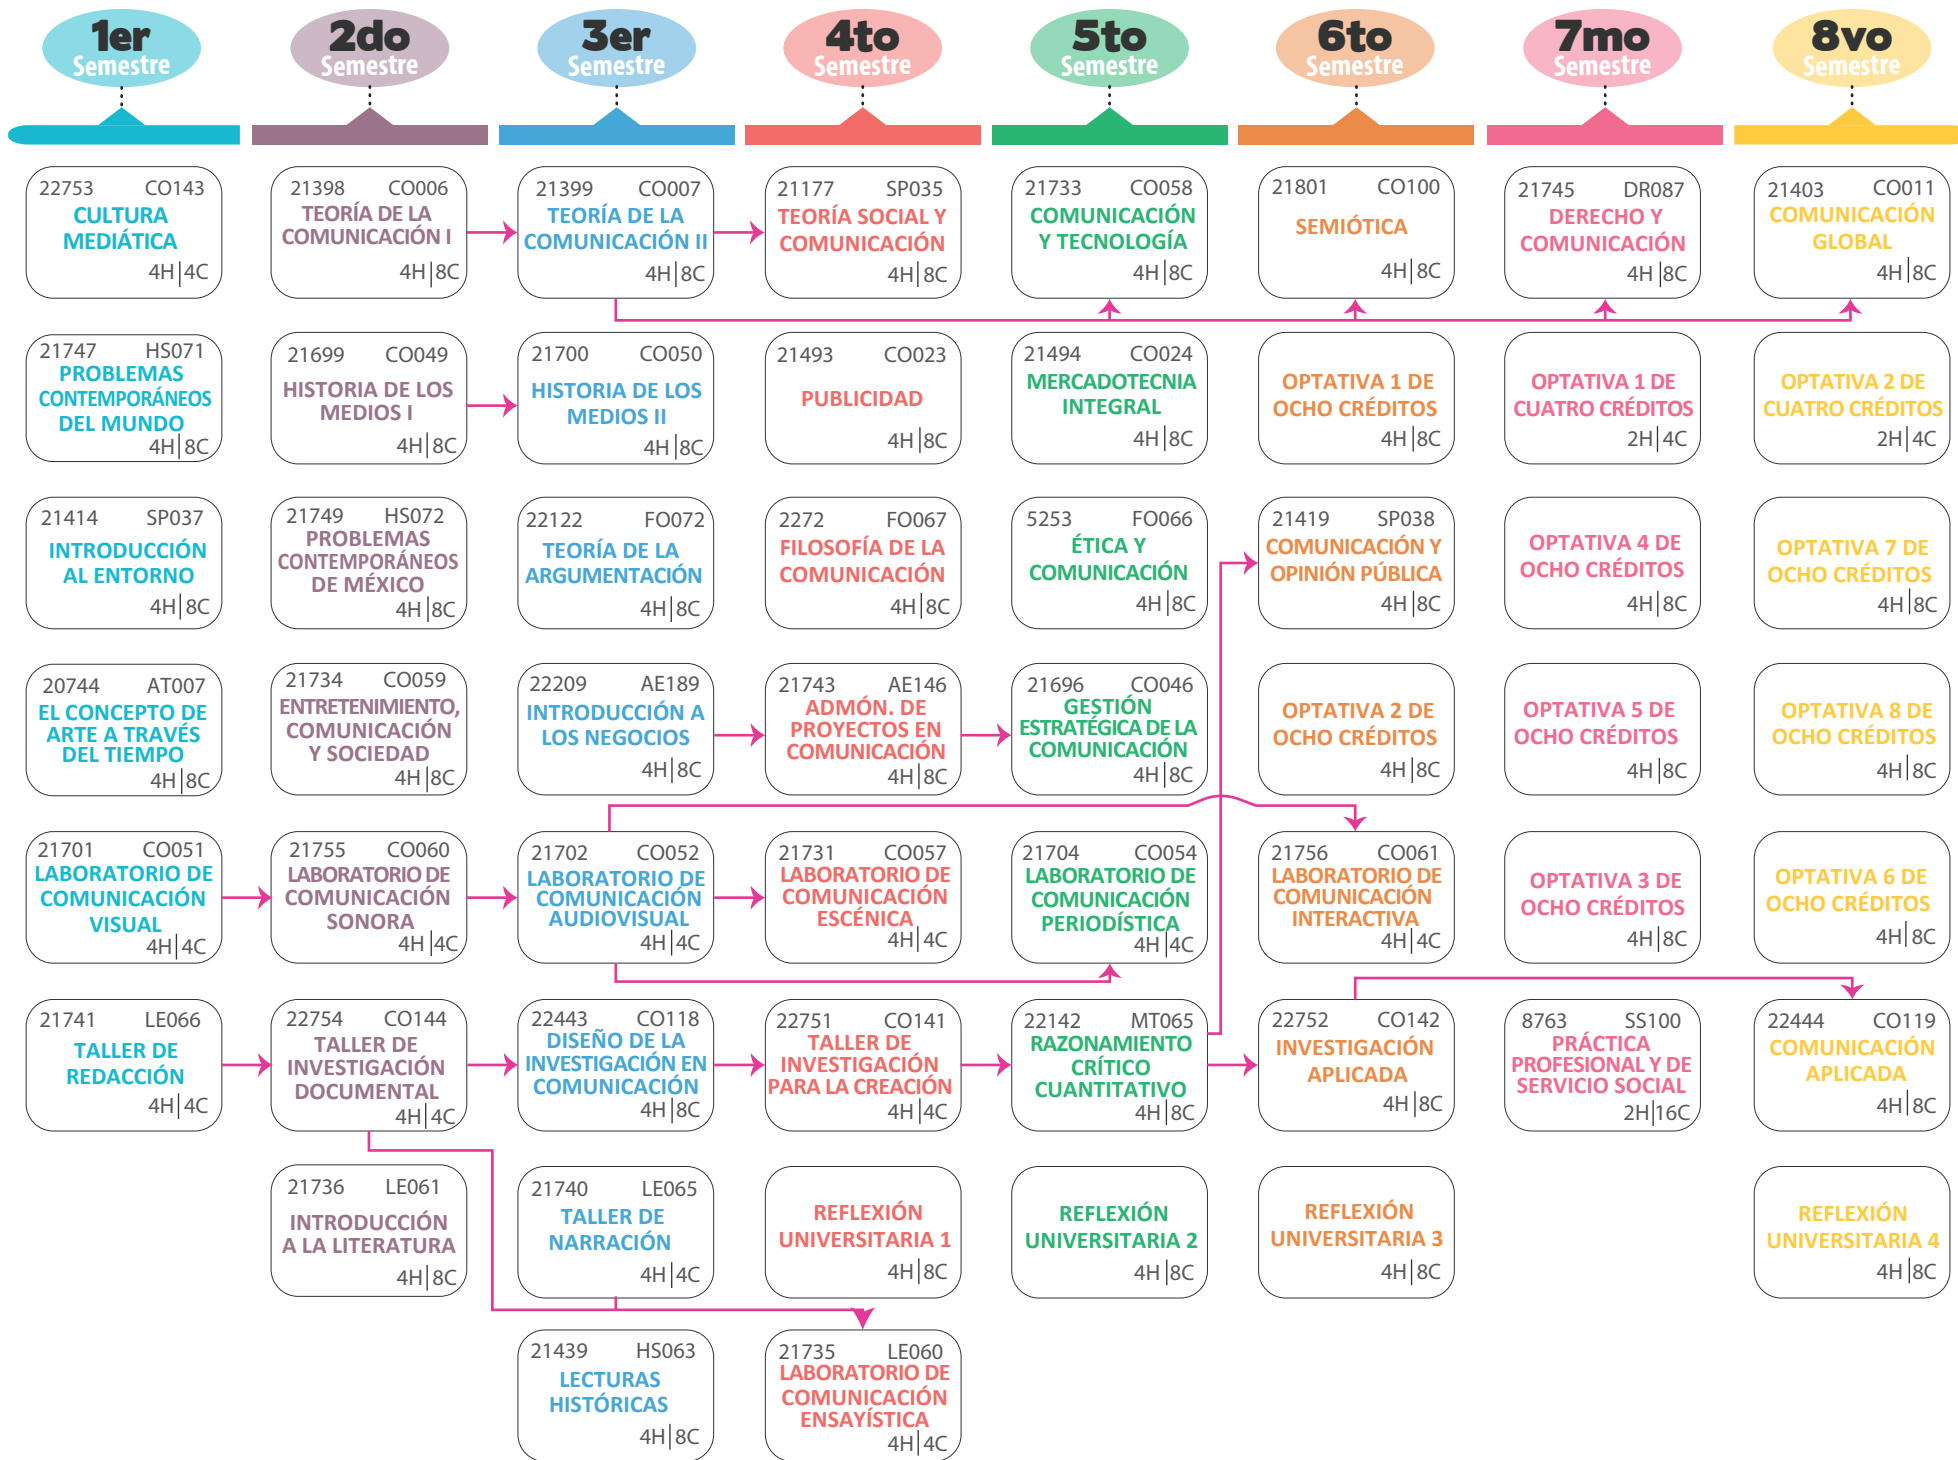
1er Semestre

22753 CO143
CULTURA MEDIÁTICA
4H|4C

21747 HS071
PROBLEMAS CONTEMPORÁNEOS DEL MUNDO
4H|8C

21414 SP037
INTRODUCCIÓN AL ENTORNO
4H|8C

20744 AT007
EL CONCEPTO DE ARTE A TRAVÉS DEL TIEMPO
4H|8C

21701 CO051
LABORATORIO DE COMUNICACIÓN VISUAL
4H|4C

21741 LE066
TALLER DE REDACCIÓN
4H|4C

2do Semestre

21398 CO006
TEORÍA DE LA COMUNICACIÓN I
4H|8C

21699 CO049
HISTORIA DE LOS MEDIOS I
4H|8C

21749 HS072
PROBLEMAS CONTEMPORÁNEOS DE MÉXICO
4H|8C

21734 CO059
ENTRETENIMIENTO, COMUNICACIÓN Y SOCIEDAD
4H|8C

21755 CO060
LABORATORIO DE COMUNICACIÓN SONORA
4H|4C

22754 CO144
TALLER DE INVESTIGACIÓN DOCUMENTAL
4H|4C

21736 LE061
INTRODUCCIÓN A LA LITERATURA
4H|8C

3er Semestre

21399 CO007
TEORÍA DE LA COMUNICACIÓN II
4H|8C

21700 CO050
HISTORIA DE LOS MEDIOS II
4H|8C

22122 FO072
TEORÍA DE LA ARGUMENTACIÓN
4H|8C

22209 AE189
INTRODUCCIÓN A LOS NEGOCIOS
4H|8C

21702 CO052
LABORATORIO DE COMUNICACIÓN AUDIOVISUAL
4H|4C

22443 CO118
DISEÑO DE LA INVESTIGACIÓN EN COMUNICACIÓN
4H|8C

21740 LE065
TALLER DE NARRACIÓN
4H|4C

21439 HS063
LECTURAS HISTÓRICAS
4H|8C

4to Semestre

21177 SP035
TEORÍA SOCIAL Y COMUNICACIÓN
4H|8C

21493 CO023
PUBLICIDAD
4H|8C

2272 FO067
FILOSOFÍA DE LA COMUNICACIÓN
4H|8C

21743 AE146
ADMÓN. DE PROYECTOS EN COMUNICACIÓN
4H|8C

21731 CO057
LABORATORIO DE COMUNICACIÓN ESCÉNICA
4H|4C

22751 CO141
TALLER DE INVESTIGACIÓN PARA LA CREACIÓN
4H|4C

REFLEXIÓN UNIVERSITARIA 1
4H|8C

21735 LE060
LABORATORIO DE COMUNICACIÓN ENSAYÍSTICA
4H|4C

5to Semestre

21733 CO058
COMUNICACIÓN Y TECNOLOGÍA
4H|8C

21494 CO024
MERCADOTECNIA INTEGRAL
4H|8C

5253 FO066
ÉTICA Y COMUNICACIÓN
4H|8C

21696 CO046
GESTIÓN ESTRATÉGICA DE LA COMUNICACIÓN
4H|8C

21704 CO054
LABORATORIO DE COMUNICACIÓN PERIODÍSTICA
4H|4C

22142 MT065
RAZONAMIENTO CRÍTICO CUANTITATIVO
4H|8C

REFLEXIÓN UNIVERSITARIA 2
4H|8C

6to Semestre

21801 CO100
SEMIÓTICA
4H|8C

OPTATIVA 1 DE OCHO CRÉDITOS
4H|8C

21419 SP038
COMUNICACIÓN Y OPINIÓN PÚBLICA
4H|8C

OPTATIVA 2 DE OCHO CRÉDITOS
4H|8C

21756 CO061
LABORATORIO DE COMUNICACIÓN INTERACTIVA
4H|4C

22752 CO142
INVESTIGACIÓN APLICADA
4H|8C

REFLEXIÓN UNIVERSITARIA 3
4H|8C

7mo Semestre

21745 DR087
DERECHO Y COMUNICACIÓN
4H|8C

OPTATIVA 1 DE CUATRO CRÉDITOS
2H|4C

OPTATIVA 4 DE OCHO CRÉDITOS
4H|8C

OPTATIVA 5 DE OCHO CRÉDITOS
4H|8C

OPTATIVA 3 DE OCHO CRÉDITOS
4H|8C

8763 SS100
PRÁCTICA PROFESIONAL Y DE SERVICIO SOCIAL
2H|16C

8vo Semestre

21403 CO011
COMUNICACIÓN GLOBAL
4H|8C

OPTATIVA 2 DE CUATRO CRÉDITOS
2H|4C

OPTATIVA 7 DE OCHO CRÉDITOS
4H|8C

OPTATIVA 8 DE OCHO CRÉDITOS
4H|8C

OPTATIVA 6 DE OCHO CRÉDITOS
4H|8C

22444 CO119
COMUNICACIÓN APLICADA
4H|8C

REFLEXIÓN UNIVERSITARIA 4
4H|8C